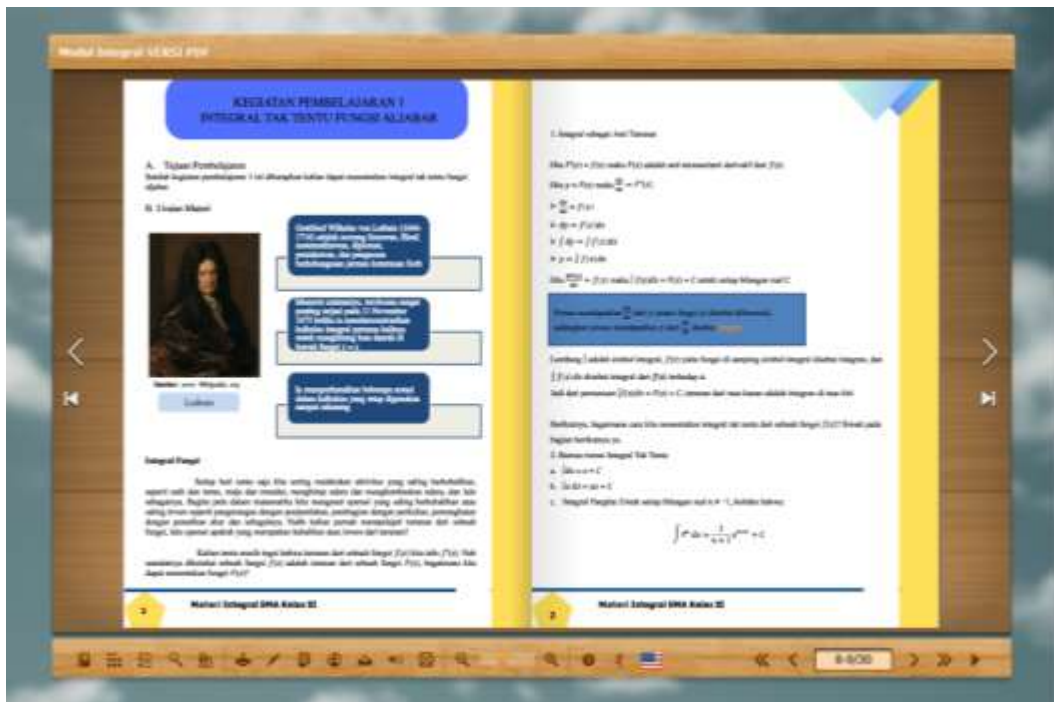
Modul Integral VERSI PDF

KEGIATAN PEMBELAJARAN 1
INTEGRAL TAK TENTU FUNGSI ALJABAR

A. Tujuan Pembelajaran
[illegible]

B. Uraian Materi

Gottfried Wilhelm von Leibniz (1646-1716) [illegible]

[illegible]

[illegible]

Sumber: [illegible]

Leibniz

Integral Fungsi

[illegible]

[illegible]

2 Materi Integral SMA Kelas XI

1. Integral sebagai Anti Turunan

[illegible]

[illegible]

$\Rightarrow \frac{dy}{dx} = f'(x)$

$\Rightarrow dy = f'(x)\,dx$

$\Rightarrow \int dy = \int f'(x)\,dx$

$\Rightarrow y = \int f'(x)\,dx$

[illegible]

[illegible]

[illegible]

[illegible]

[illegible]

2. Rumus-rumus Integral Tak Tentu

a. $\int dx = x + C$

b. $\int a\,dx = ax + C$

c. Integral Pangkat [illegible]

$\int x^n\,dx = \frac{1}{n+1}x^{n+1} + C$

2 Materi Integral SMA Kelas XI

0-0/30